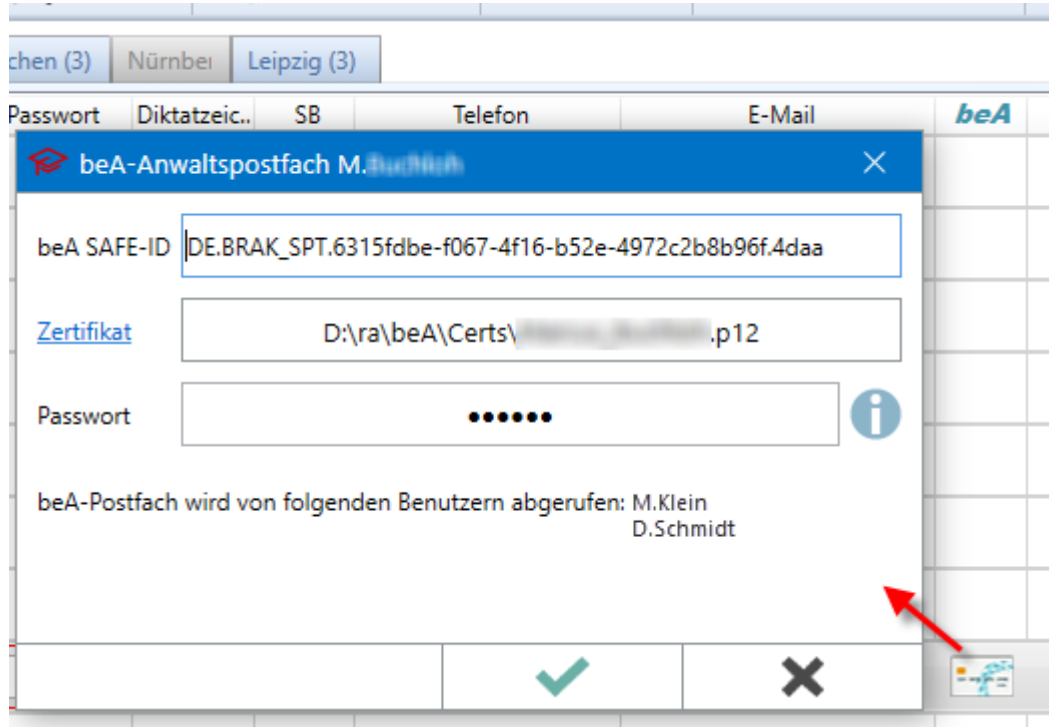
chen (3) | Nürnbe | Leipzig (3)

| Passwort | Diktatzeic.. | SB | Telefon | E-Mail | beA |
|---|---|---|---|---|---|

beA-Anwaltspostfach M.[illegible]

beA SAFE-ID DE.BRAK_SPT.6315fdbe-f067-4f16-b52e-4972c2b8b96f.4daa

Zertifikat D:\ra\beA\Certs\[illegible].p12

Passwort ••••••

beA-Postfach wird von folgenden Benutzern abgerufen: M.Klein D.Schmidt